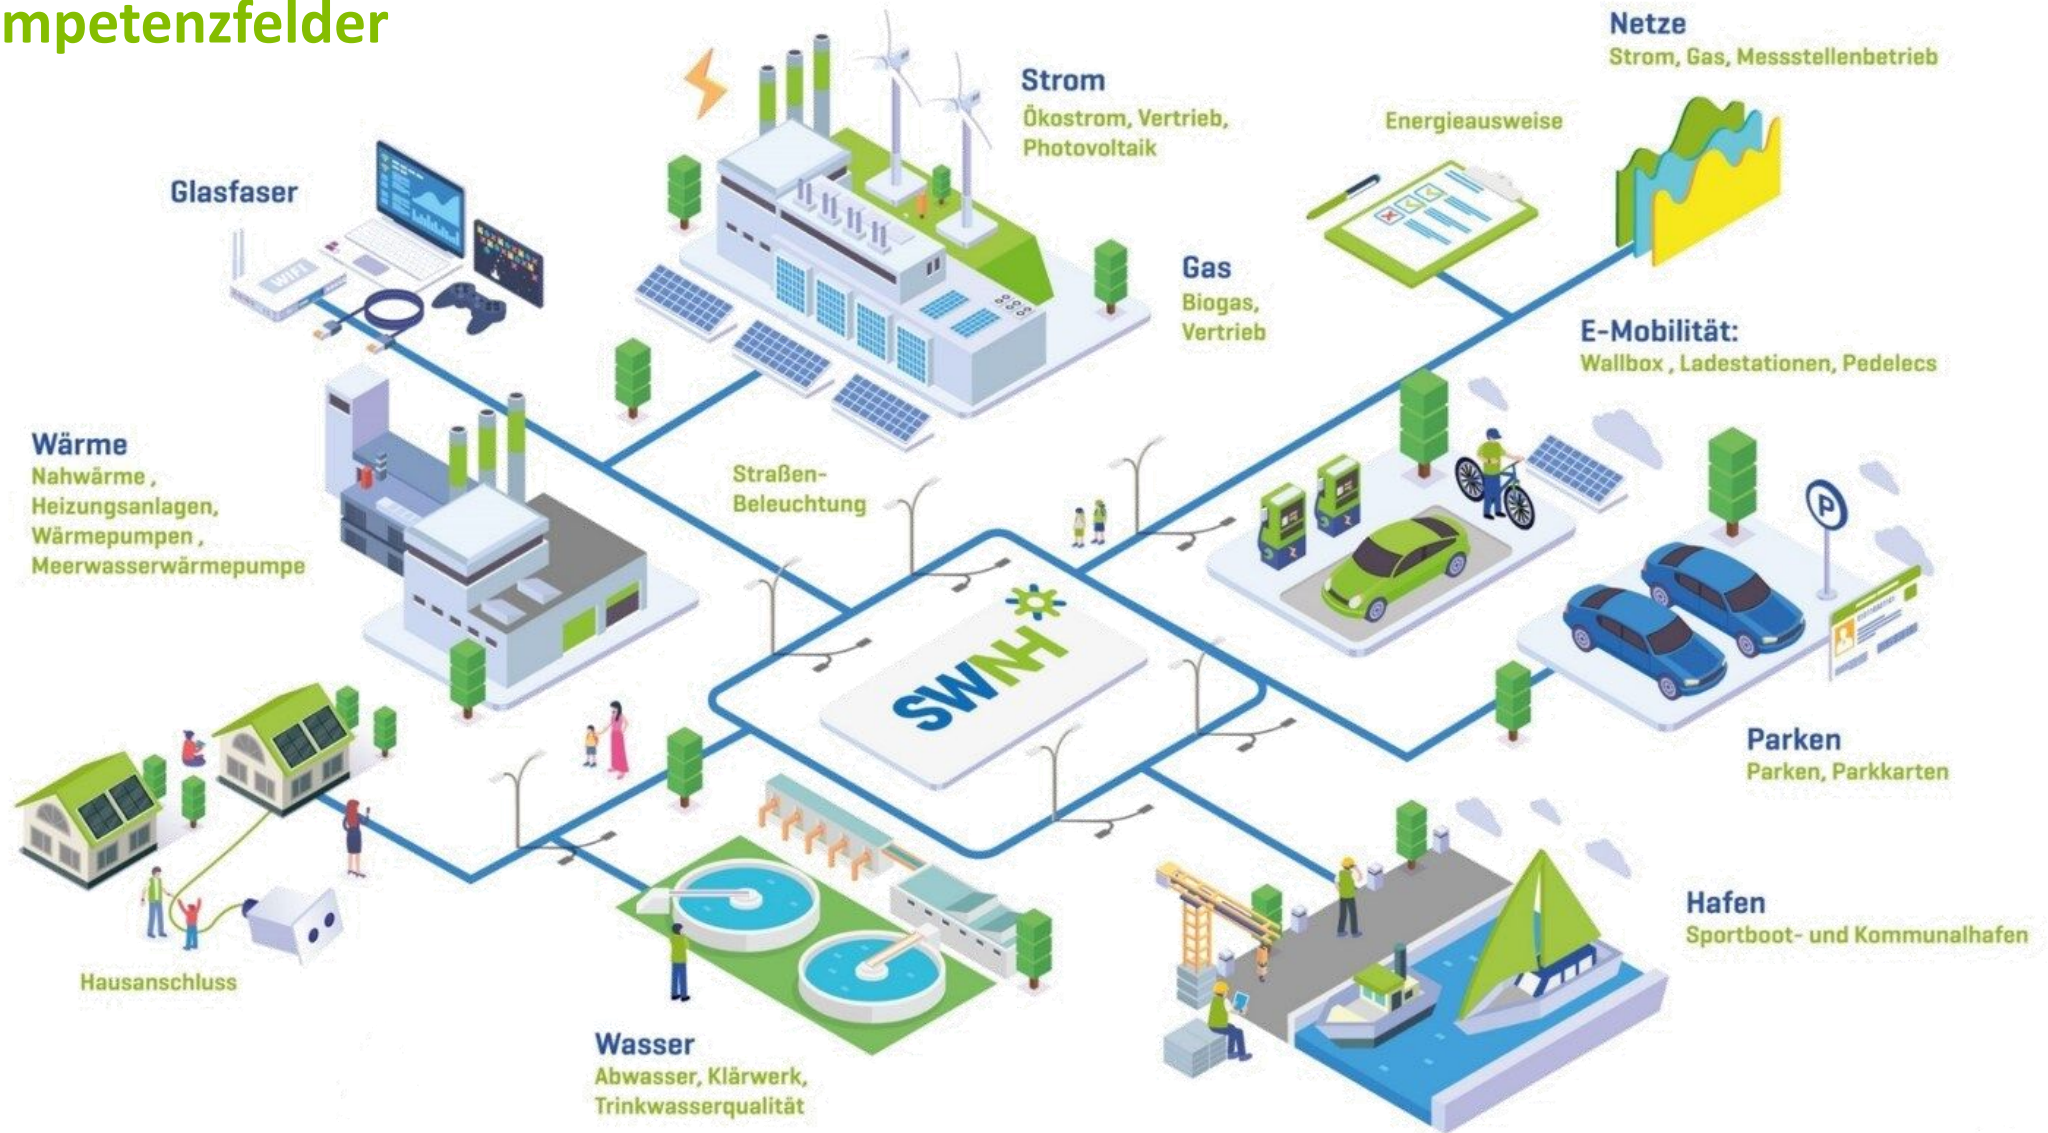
mpetenzfelder

Netze
Strom, Gas, Messstellenbetrieb

Strom
Ökostrom, Vertrieb, Photovoltaik

Energieausweise

Glasfaser

WIFI

Gas
Biogas, Vertrieb

E-Mobilität:
Wallbox , Ladestationen, Pedelecs

Wärme
Nahwärme , Heizungsanlagen, Wärmepumpen , Meerwasserwärmepumpe

Straßen-Beleuchtung

P

SWNH

Parken
Parken, Parkkarten

Hafen
Sportboot- und Kommunalhafen

Hausanschluss

Wasser
Abwasser, Klärwerk, Trinkwasserqualität